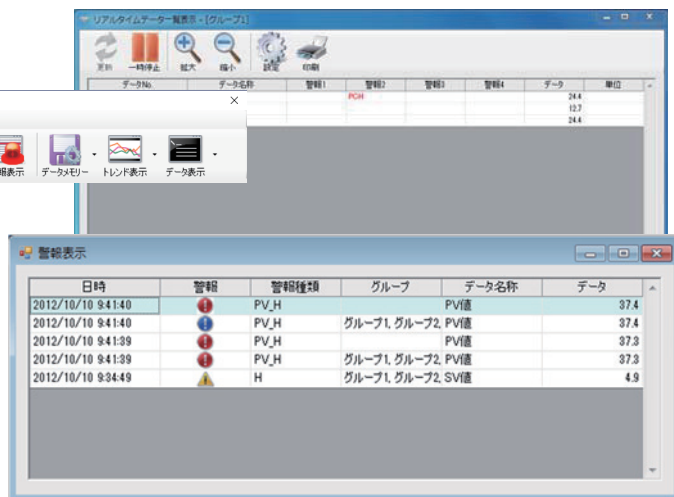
リアルタイムデータ一覧表示 - [グループ1]

更新 一時停止 拡大 縮小 設定 印刷

| データNo | データ名称 | 警報1 | 警報2 | 警報3 | 警報4 | データ | 単位 |
|---|---|---|---|---|---|---|---|
| | | | PCH | | | 24.4 | |
| | | | | | | 13.7 | |
| | | | | | | 24.4 | |

×

報表示 データメモリー トレンド表示 データ表示

警報表示

| 日時 | 警報 | 警報種類 | グループ | データ名称 | データ |
|---|---|---|---|---|---|
| 2012/10/10 9:41:40 | | PV_H | | PV値 | 37.4 |
| 2012/10/10 9:41:40 | | PV_H | グループ1, グループ2, | PV値 | 37.4 |
| 2012/10/10 9:41:39 | | PV_H | | PV値 | 37.3 |
| 2012/10/10 9:41:39 | | PV_H | グループ1, グループ2, | PV値 | 37.3 |
| 2012/10/10 9:34:49 | | H | グループ1, グループ2, | SV値 | 4.9 |